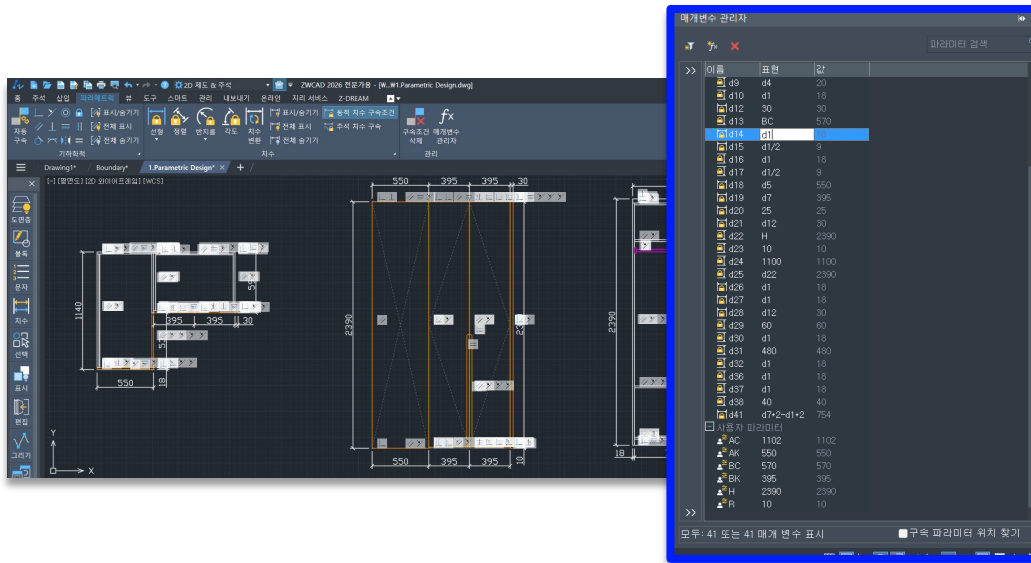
매개변수 관리자

파라미터 검색

| 이름 | 표현 | 값 |
|---|---|---|
| d9 | d4 | 20 |
| d10 | d1 | 18 |
| d12 | 30 | 30 |
| d13 | BC | 570 |
| d14 | d1 | 18 |
| d15 | d1/2 | 9 |
| d16 | d1 | 18 |
| d17 | d1/2 | 9 |
| d18 | d5 | 550 |
| d19 | d7 | 395 |
| d20 | 25 | 25 |
| d21 | d12 | 30 |
| d22 | H | 2390 |
| d23 | 10 | 10 |
| d24 | 1100 | 1100 |
| d25 | d22 | 2390 |
| d26 | d1 | 18 |
| d27 | d1 | 18 |
| d28 | d12 | 30 |
| d29 | 60 | 60 |
| d30 | d1 | 18 |
| d31 | 480 | 480 |
| d32 | d1 | 18 |
| d36 | d1 | 18 |
| d37 | d1 | 18 |
| d38 | 40 | 40 |
| d41 | d7*2-d1*2 | 754 |
| 사용자 파라미터 | | |
| AC | 1102 | 1102 |
| AK | 550 | 550 |
| BC | 570 | 570 |
| BK | 395 | 395 |
| H | 2390 | 2390 |
| R | 10 | 10 |

모두: 41 또는 41 매개 변수 표시
구속 파라미터 위치 찾기

ZWCAD 2026 전문가용 - [W...W1.Parametric Design.dwg]
2D 제도 & 주석
홈 주석 삽입 파라메트릭 뷰 도구 스마트 관리 내보내기 온라인 지리 서비스 Z-DREAM
자동 구속 표시/숨기기 전체 표시 전체 숨기기 기하학적
선형 정렬 반지름 각도 치수 변환 표시/숨기기 전체 표시 전체 숨기기 동적 치수 구속조건 주석 치수 구속 치수
구속조건 삭제 매개변수 관리자 관리
Drawing1* Boundary* 1.Parametric Design*
[-][평면도][2D 와이어프레임][WCS]
도면층 블록 문자 치수 선택 표시 편집 그리기
550 395 395 30 1140 395 395 30 550 18 2390 550 395 395 10 2390 18 Y X